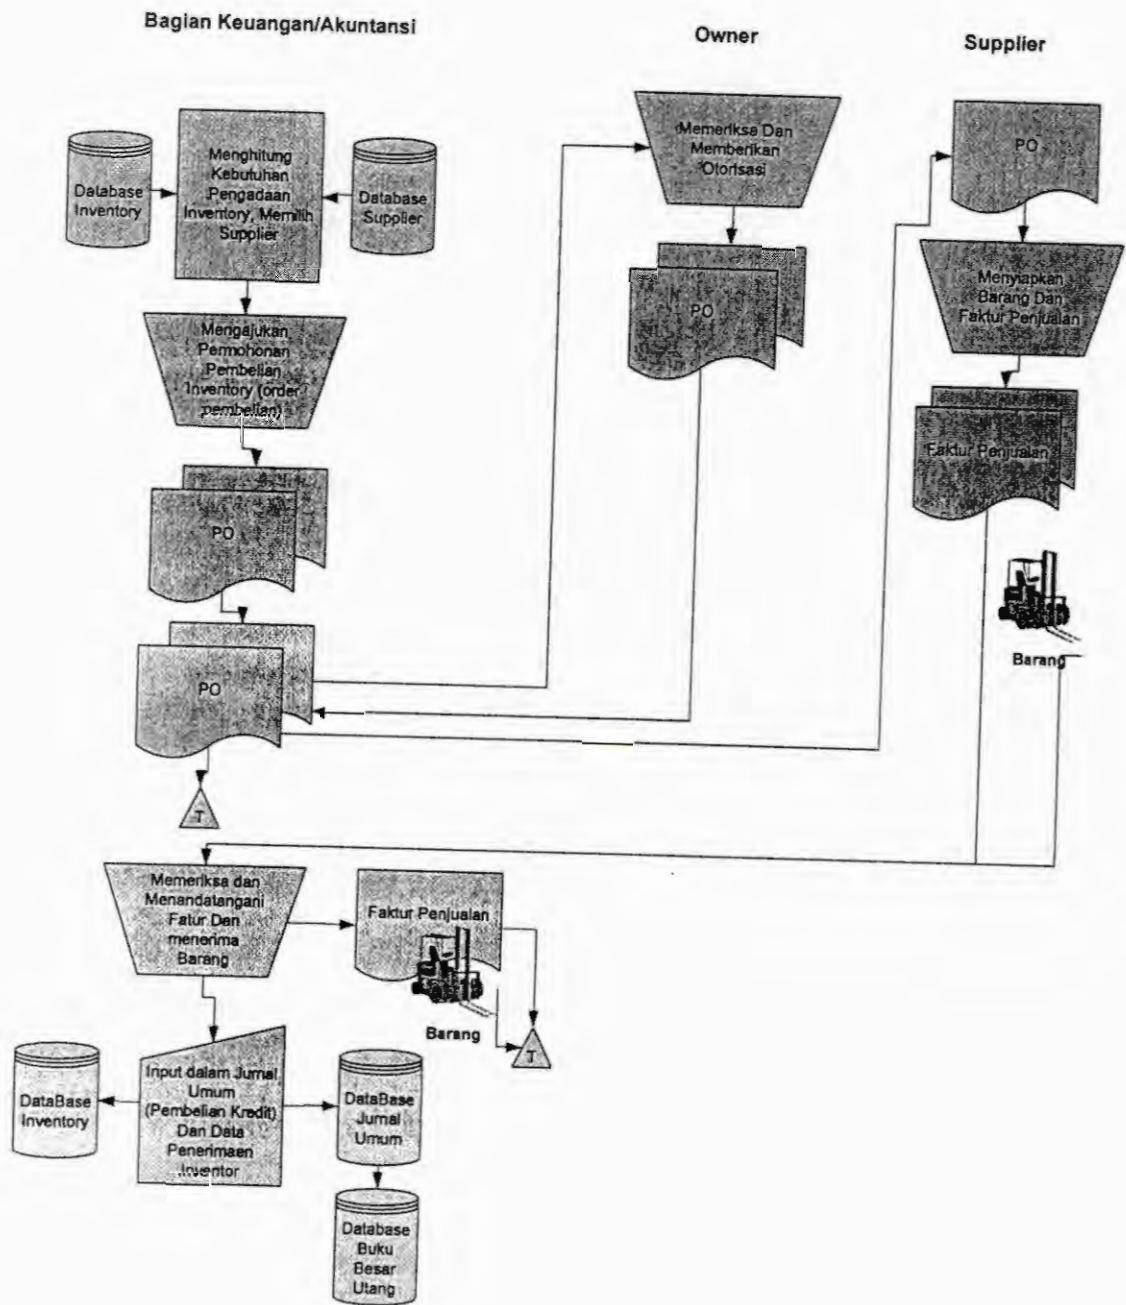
Bagian Keuangan/Akuntansi

Owner

Supplier

Database Inventory

Menghitung Kebutuhan Pengadaan Inventory, Memilih Supplier

Database Supplier

Mengajukan Permohonan Pembelian Inventory (order pembelian)

PO

PO

T

Memeriksa Dan Memberikan Otorisasi

PO

PO

Menyiapkan Barang Dan Faktur Penjualan

Faktur Penjualan

Barang

Memeriksa dan Menandatangani Fatur Dan menerima Barang

Faktur Penjualan

Barang

T

DataBase Inventory

Input dalam Jurnal Umum (Pembelian Kredit) Dan Data Penerimaan Inventor

DataBase Jurnal Umum

Database Buku Besar Utang